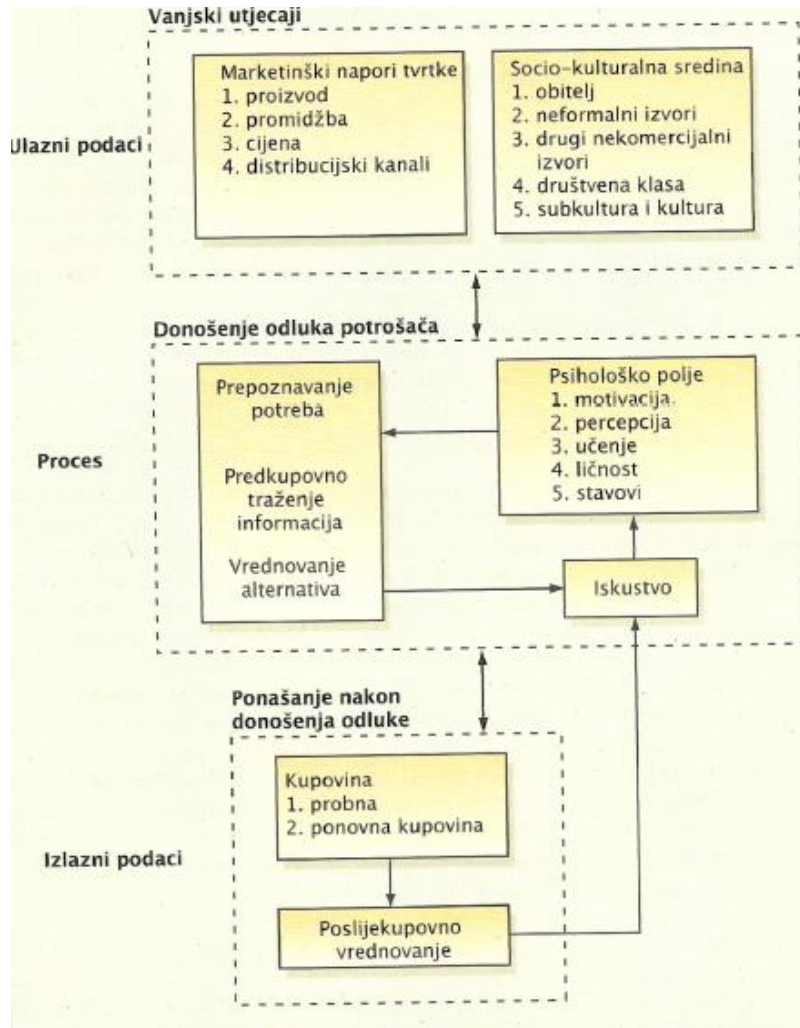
Vanjski utjecaji

Ulazni podaci

Marketinški napori tvrtke
1. proizvod
2. promidžba
3. cijena
4. distribucijski kanali

Socio-kulturalna sredina
1. obitelj
2. neformalni izvori
3. drugi nekomercijalni izvori
4. društvena klasa
5. subkultura i kultura

Donošenje odluka potrošača

Proces

Prepoznavanje potreba

Predkupovno traženje informacija

Vrednovanje alternativa

Psihološko polje
1. motivacija
2. percepcija
3. učenje
4. ličnost
5. stavovi

Iskustvo

Ponašanje nakon donošenja odluke

Izlazni podaci

Kupovina
1. probna
2. ponovna kupovina

Poslijekupovno vrednovanje